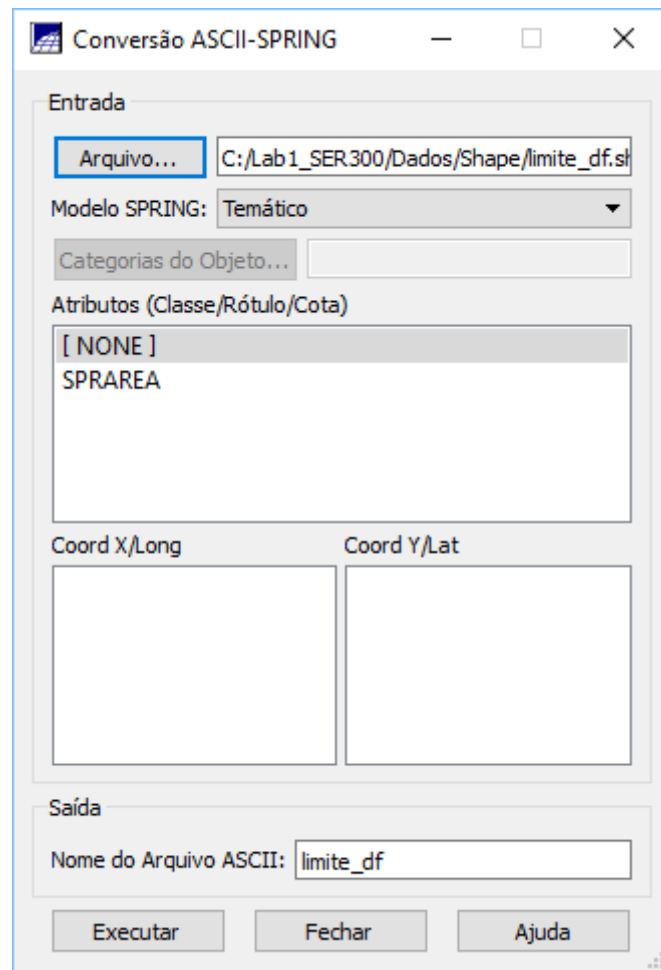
Conversão ASCII-SPRING

Entrada

Arquivo...
C:/Lab1_SER300/Dados/Shape/limite_df.sl

Modelo SPRING: Temático

Categorias do Objeto...

Atributos (Classe/Rótulo/Cota)

[ NONE ]
SPRAREA

Coord X/Long

Coord Y/Lat

Saída

Nome do Arquivo ASCII: limite_df

Executar

Fechar

Ajuda